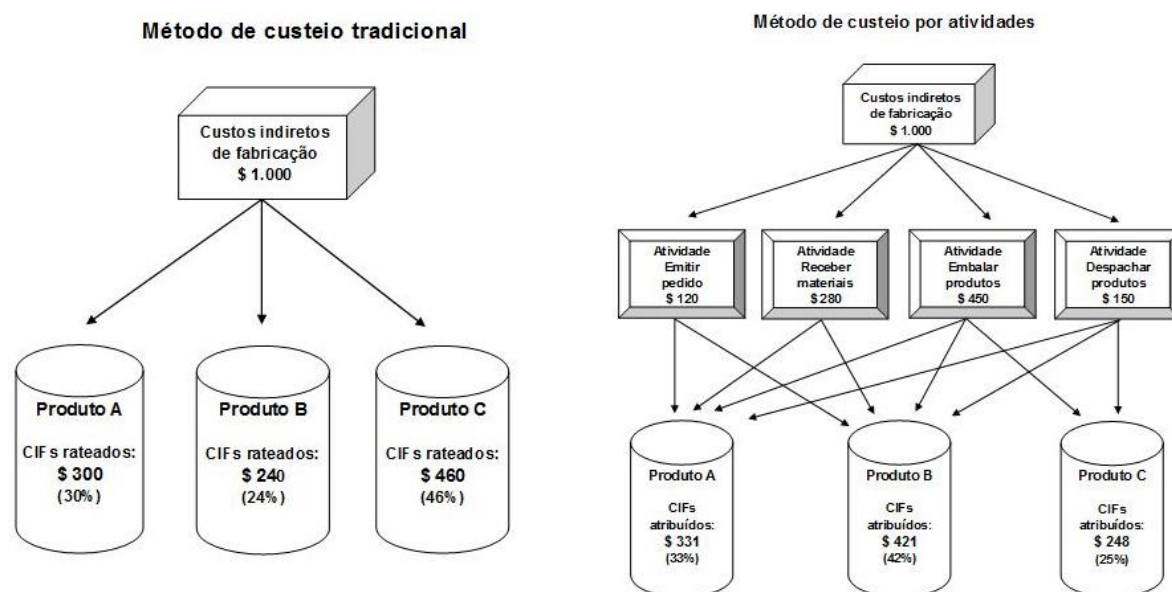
Método de custeio tradicional

Custos indiretos de fabricação
$ 1.000

Produto A
CIFs rateados:
$ 300
(30%)

Produto B
CIFs rateados:
$ 240
(24%)

Produto C
CIFs rateados:
$ 460
(46%)

Método de custeio por atividades

Custos indiretos de fabricação
$ 1.000

Atividade Emitir pedido
$ 120

Atividade Receber materiais
$ 280

Atividade Embalar produtos
$ 450

Atividade Despachar produtos
$ 150

Produto A
CIFs atribuídos:
$ 331
(33%)

Produto B
CIFs atribuídos:
$ 421
(42%)

Produto C
CIFs atribuídos:
$ 248
(25%)